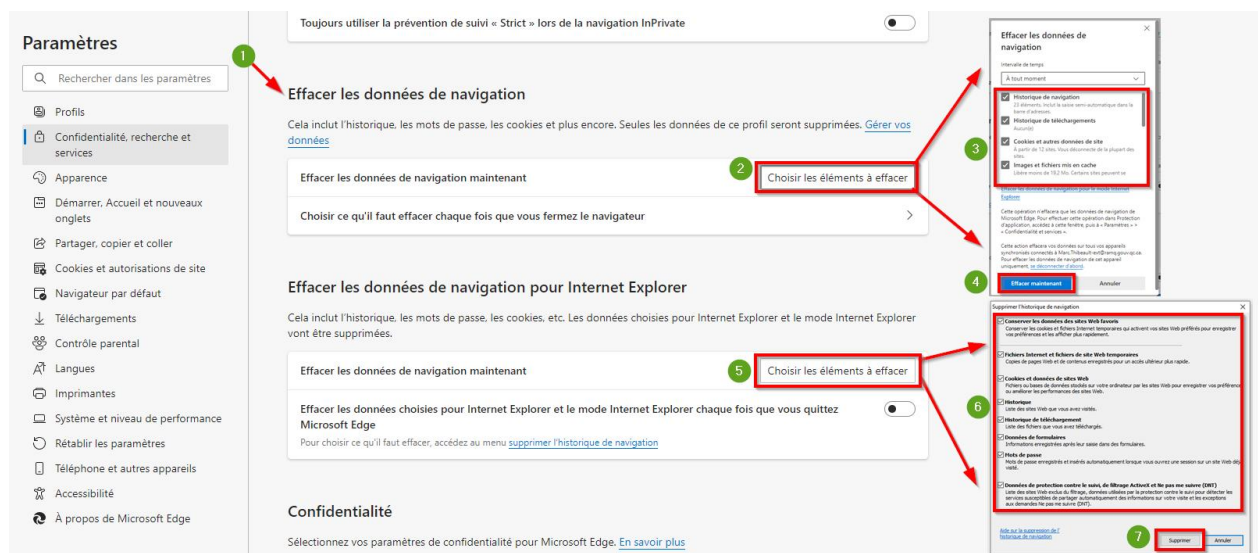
Paramètres

Rechercher dans les paramètres

Profils
Confidentialité, recherche et services
Apparence
Démarrer, Accueil et nouveaux onglets
Partager, copier et coller
Cookies et autorisations de site
Navigateur par défaut
Téléchargements
Contrôle parental
Langues
Imprimantes
Système et niveau de performance
Rétablir les paramètres
Téléphone et autres appareils
Accessibilité
À propos de Microsoft Edge

Toujours utiliser la prévention de suivi « Strict » lors de la navigation InPrivate

1

Effacer les données de navigation

Cela inclut l'historique, les mots de passe, les cookies et plus encore. Seules les données de ce profil seront supprimées. Gérer vos données

Effacer les données de navigation maintenant

2 Choisir les éléments à effacer

Choisir ce qu'il faut effacer chaque fois que vous fermez le navigateur

Effacer les données de navigation pour Internet Explorer

Cela inclut l'historique, les mots de passe, les cookies, etc. Les données choisies pour Internet Explorer et le mode Internet Explorer vont être supprimées.

Effacer les données de navigation maintenant

5 Choisir les éléments à effacer

Effacer les données choisies pour Internet Explorer et le mode Internet Explorer chaque fois que vous quittez Microsoft Edge

Pour choisir ce qu'il faut effacer, accédez au menu supprimer l'historique de navigation

Confidentialité

Sélectionnez vos paramètres de confidentialité pour Microsoft Edge. En savoir plus

Effacer les données de navigation

Intervalle de temps
À tout moment

Historique de navigation
23 éléments. Inclut la saisie semi-automatique dans la barre d'adresses.
Historique de téléchargements
Aucun(e)
Cookies et autres données de site
À partir de 12 sites. Vous déconnecte de la plupart des sites.
Images et fichiers mis en cache
Libère moins de 18,2 Mo. Certains sites peuvent se

3

Effacer les données de navigation pour le mode Internet Explorer

Cette opération n'effacera que les données de navigation de Microsoft Edge. Pour effectuer cette opération dans Protection d'application, accédez à cette fenêtre, puis à « Paramètres » > « Confidentialité et services ».

Cette action effacera vos données sur tous vos appareils synchronisés connectés à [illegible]. Pour effacer les données de navigation de cet appareil uniquement, se déconnecter d'abord.

4 Effacer maintenant Annuler

Supprimer l'historique de navigation

Conserver les données des sites Web favoris
Conserver les cookies et fichiers Internet temporaires qui activent vos sites Web préférés pour enregistrer vos préférences et les afficher plus rapidement.

Fichiers Internet et fichiers de site Web temporaires
Copies de pages Web et de contenus enregistrés pour un accès ultérieur plus rapide.

Cookies et données de sites Web
Fichiers ou bases de données stockés sur votre ordinateur par les sites Web pour enregistrer vos préférences ou améliorer les performances des sites Web.

Historique
Liste des sites Web que vous avez visités.

Historique de téléchargement
Liste des fichiers que vous avez téléchargés.

6

Données de formulaires
Informations enregistrées après leur saisie dans des formulaires.

Mots de passe
Mots de passe enregistrés et insérés automatiquement lorsque vous ouvrez une session sur un site Web déjà visité.

Données de protection contre le suivi, de filtrage ActiveX et Ne pas me suivre (DNT)
Liste des sites Web exclus du filtrage, données utilisées par la protection contre le suivi pour détecter les services susceptibles de partager automatiquement des informations sur votre visite et des exceptions aux demandes Ne pas me suivre (DNT).

Aide sur la suppression de l'historique de navigation

7 Supprimer Annuler